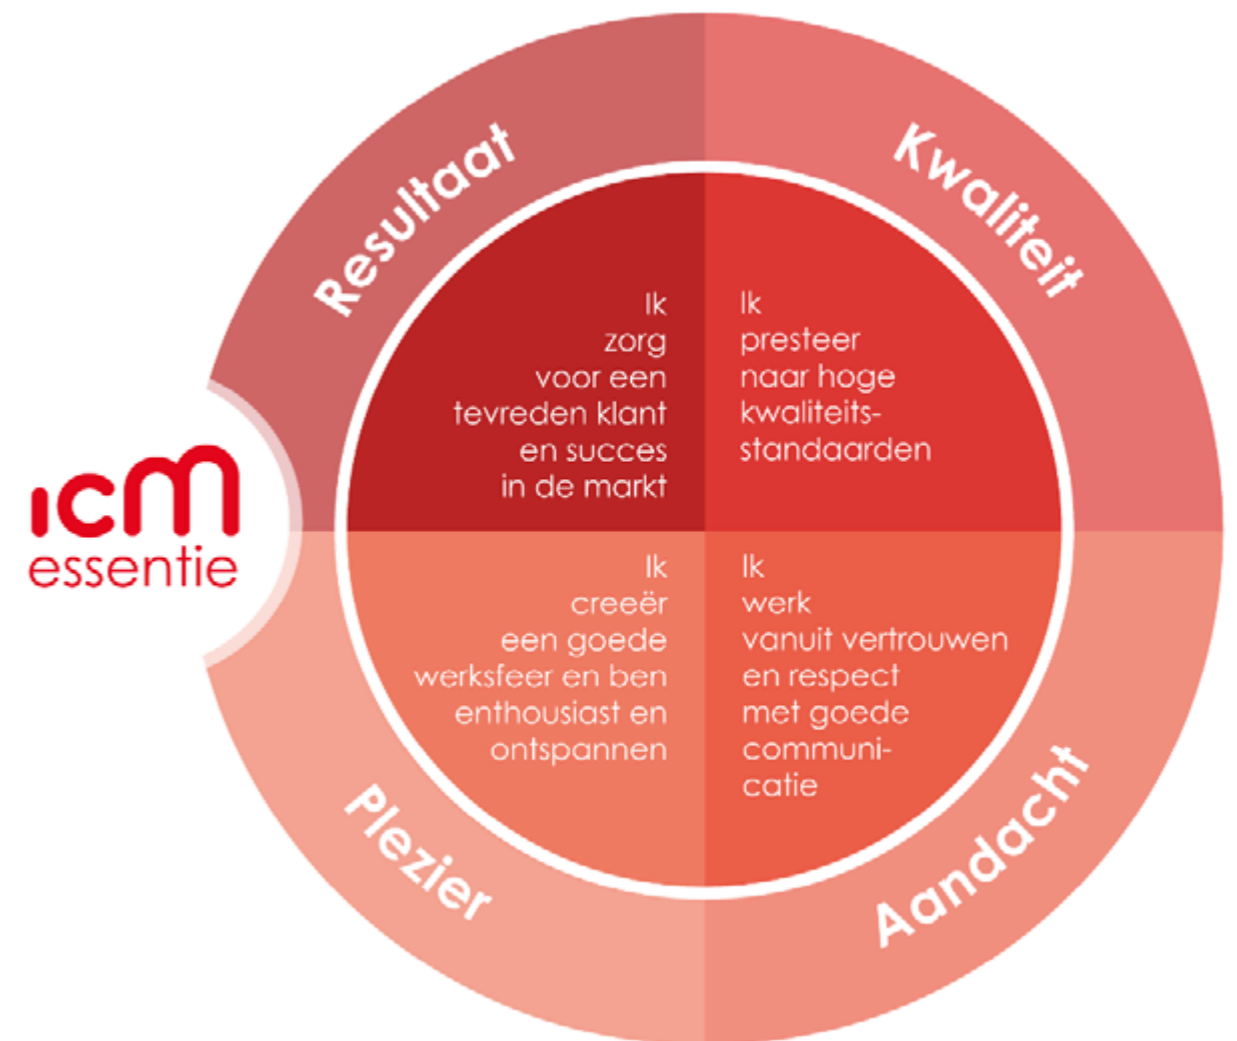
icm
essentie

Resultaat

Ik zorg voor een tevreden klant en succes in de markt

Kwaliteit

Ik presteer naar hoge kwaliteitsstandaarden

Ik creeër een goede werksfeer en ben enthousiast en ontspannen

Plezier

Ik werk vanuit vertrouwen en respect met goede communicatie

Aandacht